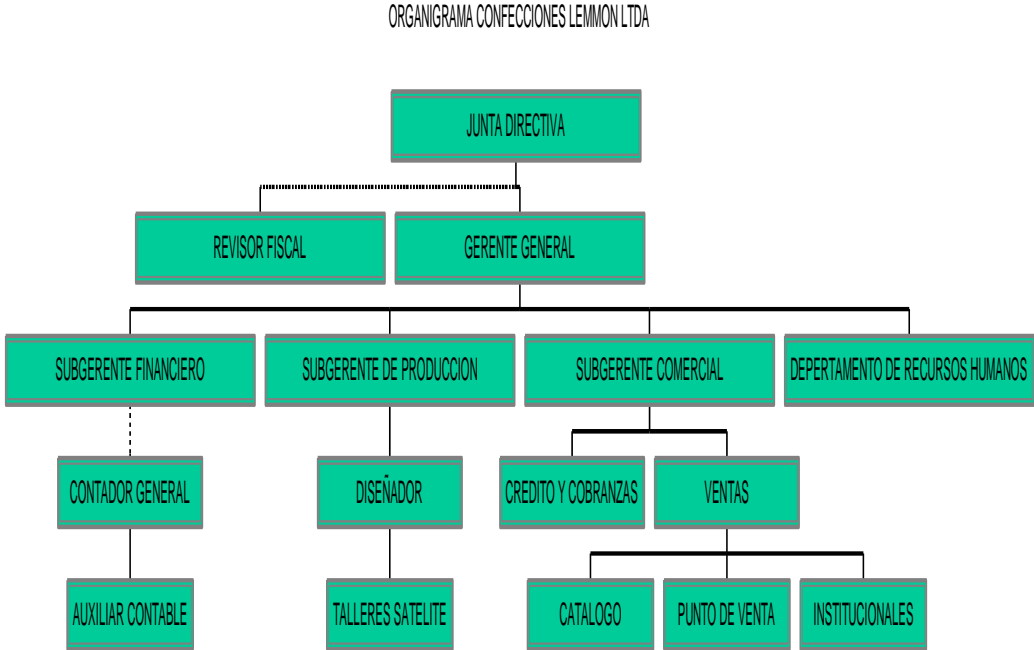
ORGANIGRAMA CONFECCIONES LEMMON LTDA

JUNTA DIRECTIVA

REVISOR FISCAL

GERENTE GENERAL

SUBGERENTE FINANCIERO

SUBGERENTE DE PRODUCCION

SUBGERENTE COMERCIAL

DEPARTAMENTO DE RECURSOS HUMANOS

CONTADOR GENERAL

DISEÑADOR

CREDITO Y COBRANZAS

VENTAS

AUXILIAR CONTABLE

TALLERES SATELITE

CATALOGO

PUNTO DE VENTA

INSTITUCIONALES